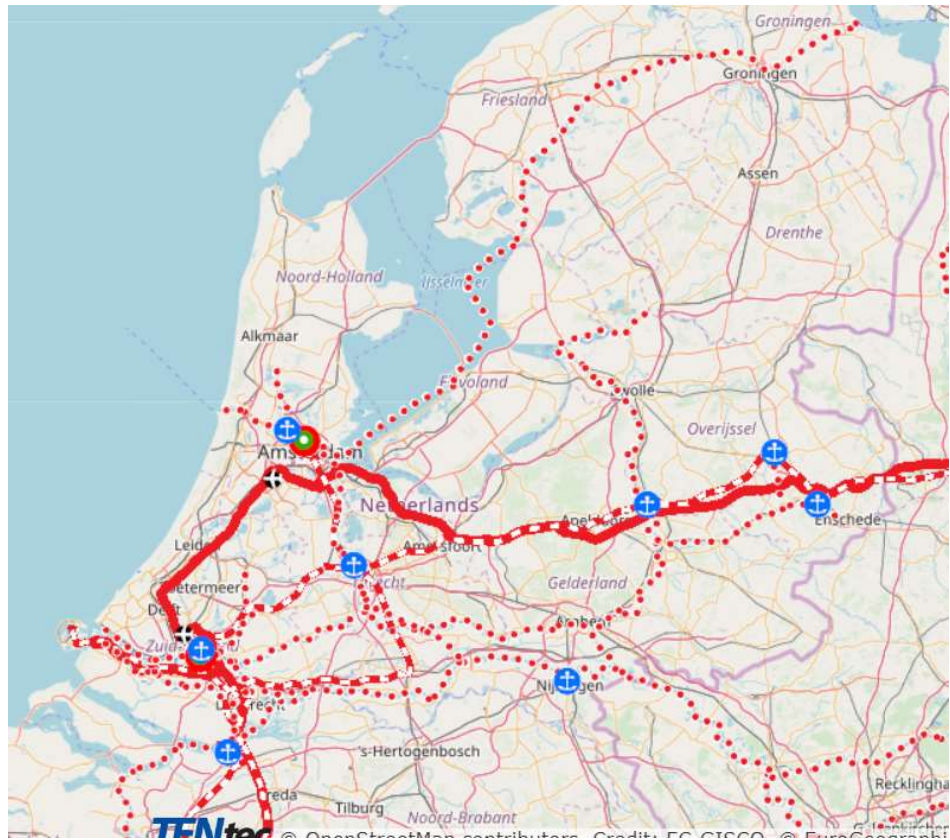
Groningen
Groningen
Friesland
Assen
Drenthe
Noord-Holland
IJsselmeer
Alkmaar
Flevoland
Zwolle
Overijssel
Amsterdam
Netherlands
Enschede
Leiden
Amersfoort
Apeldoorn
Zoetermeer
Utrecht
Gelderland
Delft
Zuid-Holland
Arnhem
Nijmegen
Dordrecht
's-Hertogenbosch
Breda
Tilburg
Noord-Brabant
Recklingha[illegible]
TENtec
© OpenStreetMap contributors, Credit: EC-GISCO, © EuroGeographi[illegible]